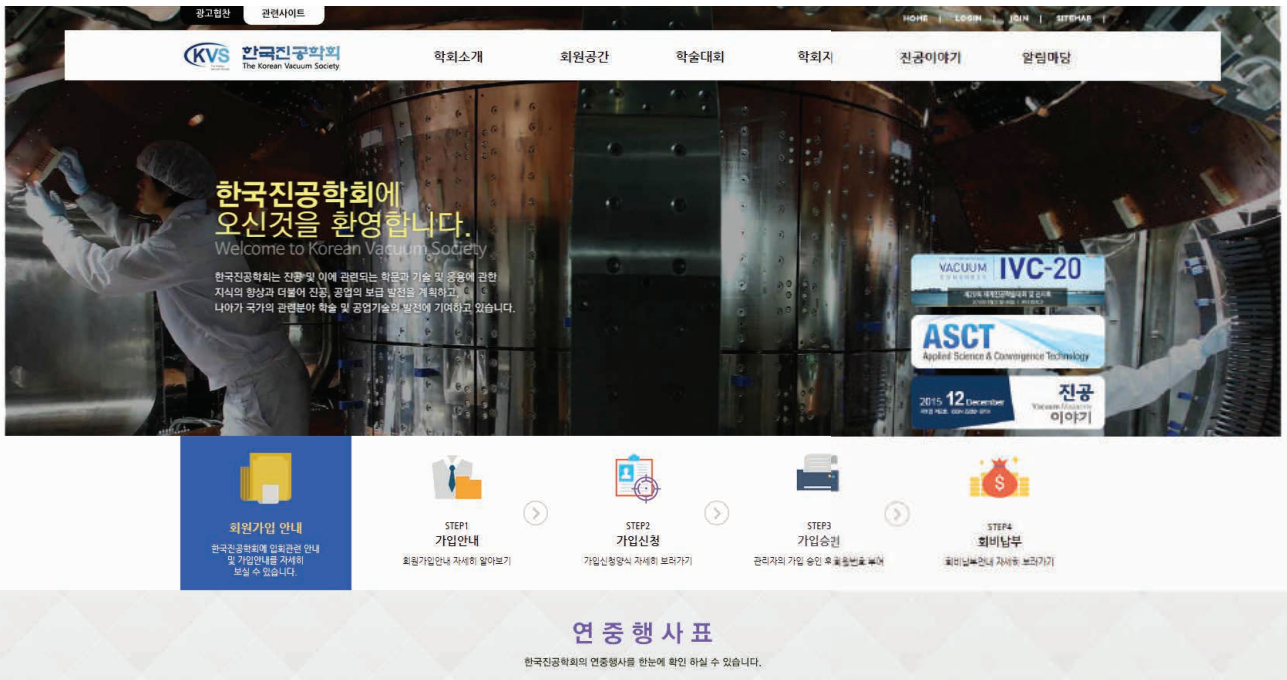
광고협찬 관련사이트

HOME | LOGIN | JOIN | SITEMAP |

KVS 한국진공학회 The Korean Vacuum Society

학회소개 회원공간 학술대회 학회지 진공이야기 알림마당

한국진공학회에 오신것을 환영합니다.
Welcome to Korean Vacuum Society

한국진공학회는 진공 및 이에 관련되는 학문과 기술 및 응용에 관한 지식의 향상과 더불어 진공, 공업의 보급 발전을 계획하고, 나아가 국가의 관련분야 학술 및 공업기술의 발전에 기여하고 있습니다.

VACUUM IVC-20

ASCT Applied Science & Convergence Technology

2015 12 December 진공 이야기

회원가입 안내
한국진공학회에 입회관련 안내 및 가입안내를 자세히 보실 수 있습니다.

STEP1
가입안내
회원가입안내 자세히 알아보기

STEP2
가입신청
가입신청양식 자세히 보러가기

STEP3
가입승인
관리자의 가입 승인 후 회원번호 부여

STEP4
회비납부
회비납부안내 자세히 보러가기

연중행사표
한국진공학회의 연중행사를 한눈에 확인 하실 수 있습니다.